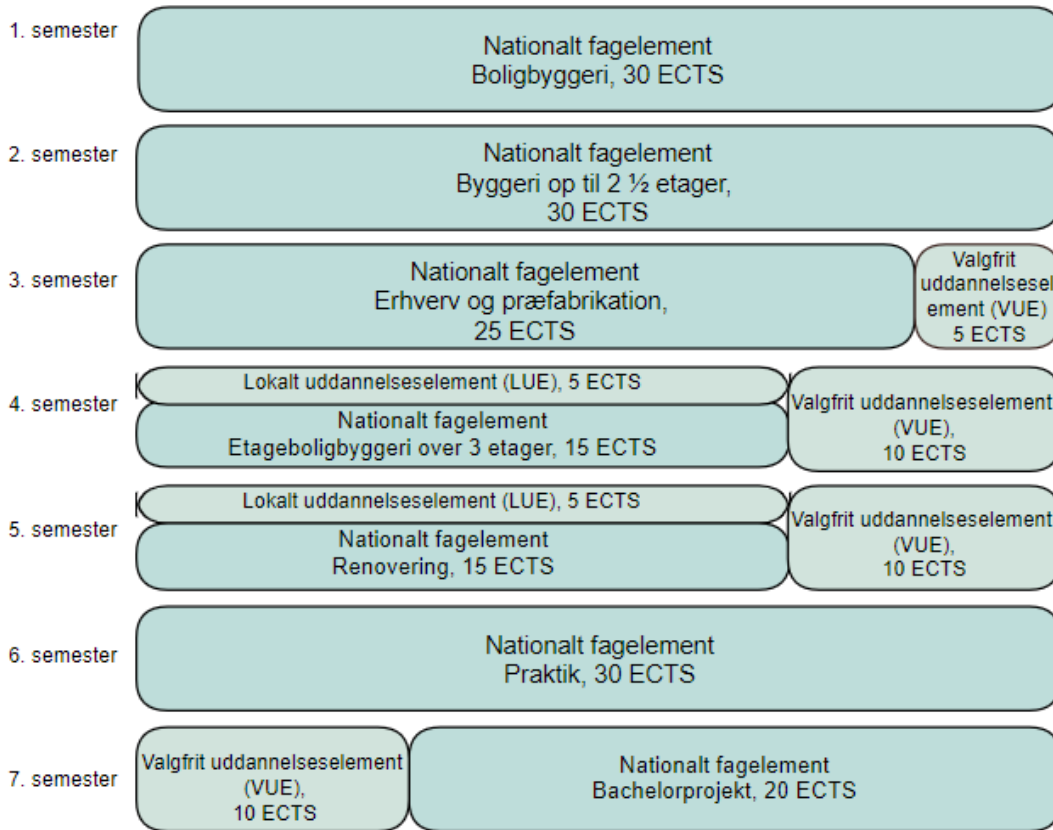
1. semester
Nationalt fagelement
Boligbyggeri, 30 ECTS

2. semester
Nationalt fagelement
Byggeri op til 2 ½ etager,
30 ECTS

3. semester
Nationalt fagelement
Erhverv og præfabrikation,
25 ECTS

Valgfrit uddannelseselement (VUE)
5 ECTS

4. semester
Lokalt uddannelseselement (LUE), 5 ECTS
Nationalt fagelement
Etageboligbyggeri over 3 etager, 15 ECTS

Valgfrit uddannelseselement (VUE),
10 ECTS

5. semester
Lokalt uddannelseselement (LUE), 5 ECTS
Nationalt fagelement
Renovering, 15 ECTS

Valgfrit uddannelseselement (VUE),
10 ECTS

6. semester
Nationalt fagelement
Praktik, 30 ECTS

7. semester
Valgfrit uddannelseselement (VUE),
10 ECTS

Nationalt fagelement
Bachelorprojekt, 20 ECTS